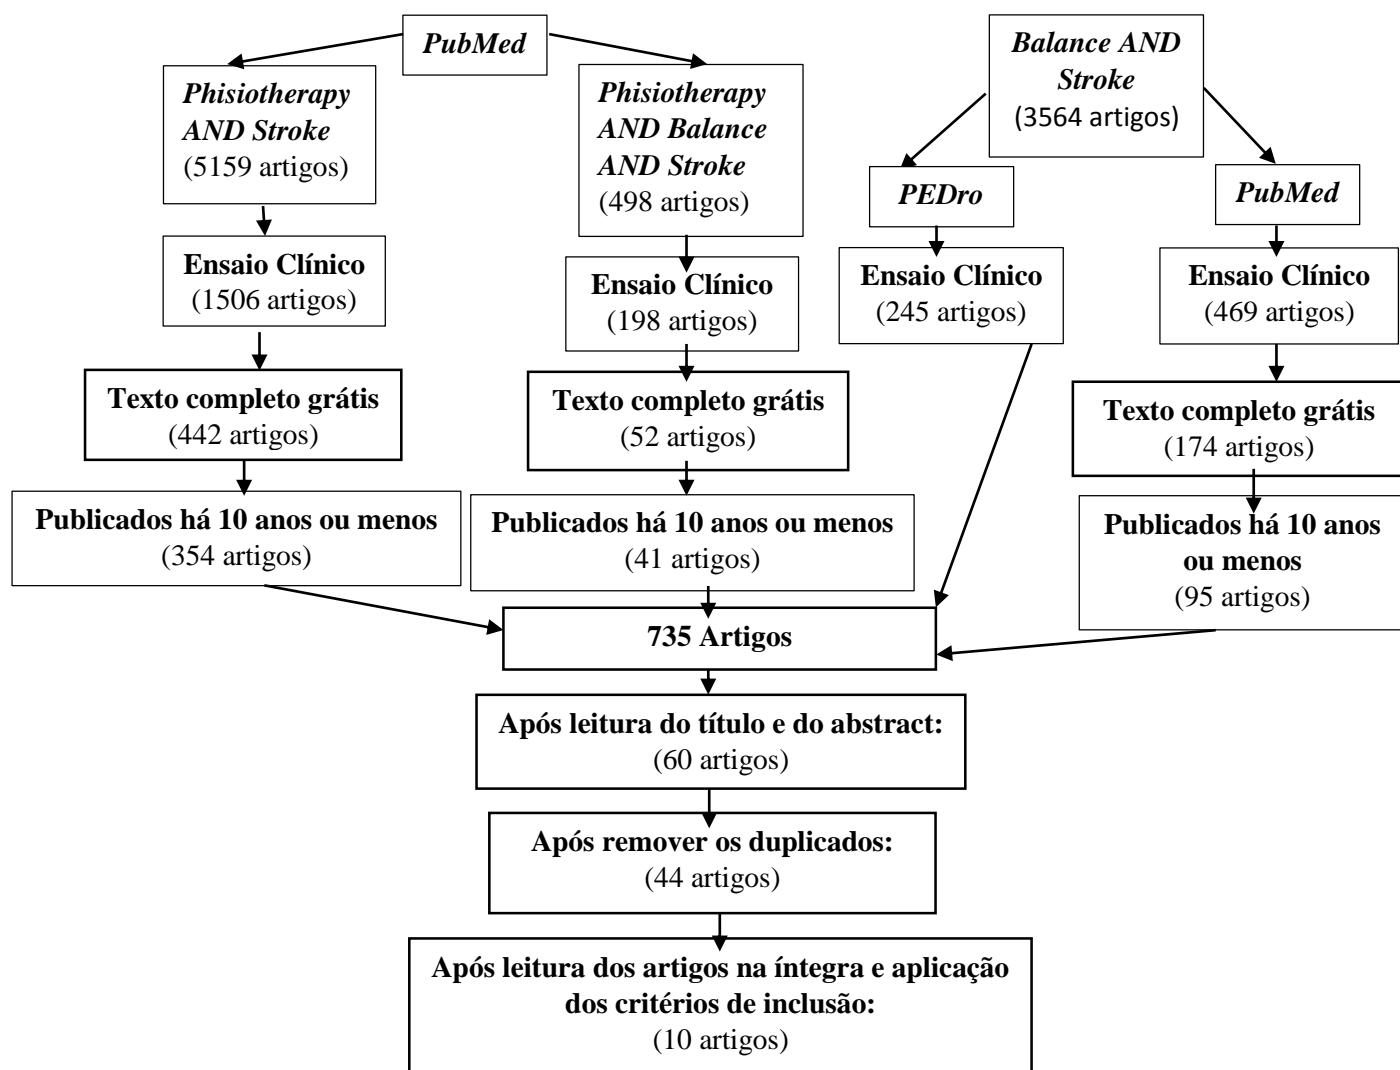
PubMed

Phisiotherapy AND Stroke
(5159 artigos)

Ensaio Clínico
(1506 artigos)

Texto completo grátis
(442 artigos)

Publicados há 10 anos ou menos
(354 artigos)

Phisiotherapy AND Balance AND Stroke
(498 artigos)

Ensaio Clínico
(198 artigos)

Texto completo grátis
(52 artigos)

Publicados há 10 anos ou menos
(41 artigos)

Balance AND Stroke
(3564 artigos)

PEDro

Ensaio Clínico
(245 artigos)

PubMed

Ensaio Clínico
(469 artigos)

Texto completo grátis
(174 artigos)

Publicados há 10 anos ou menos
(95 artigos)

735 Artigos

Após leitura do título e do abstract:
(60 artigos)

Após remover os duplicados:
(44 artigos)

Após leitura dos artigos na íntegra e aplicação dos critérios de inclusão:
(10 artigos)